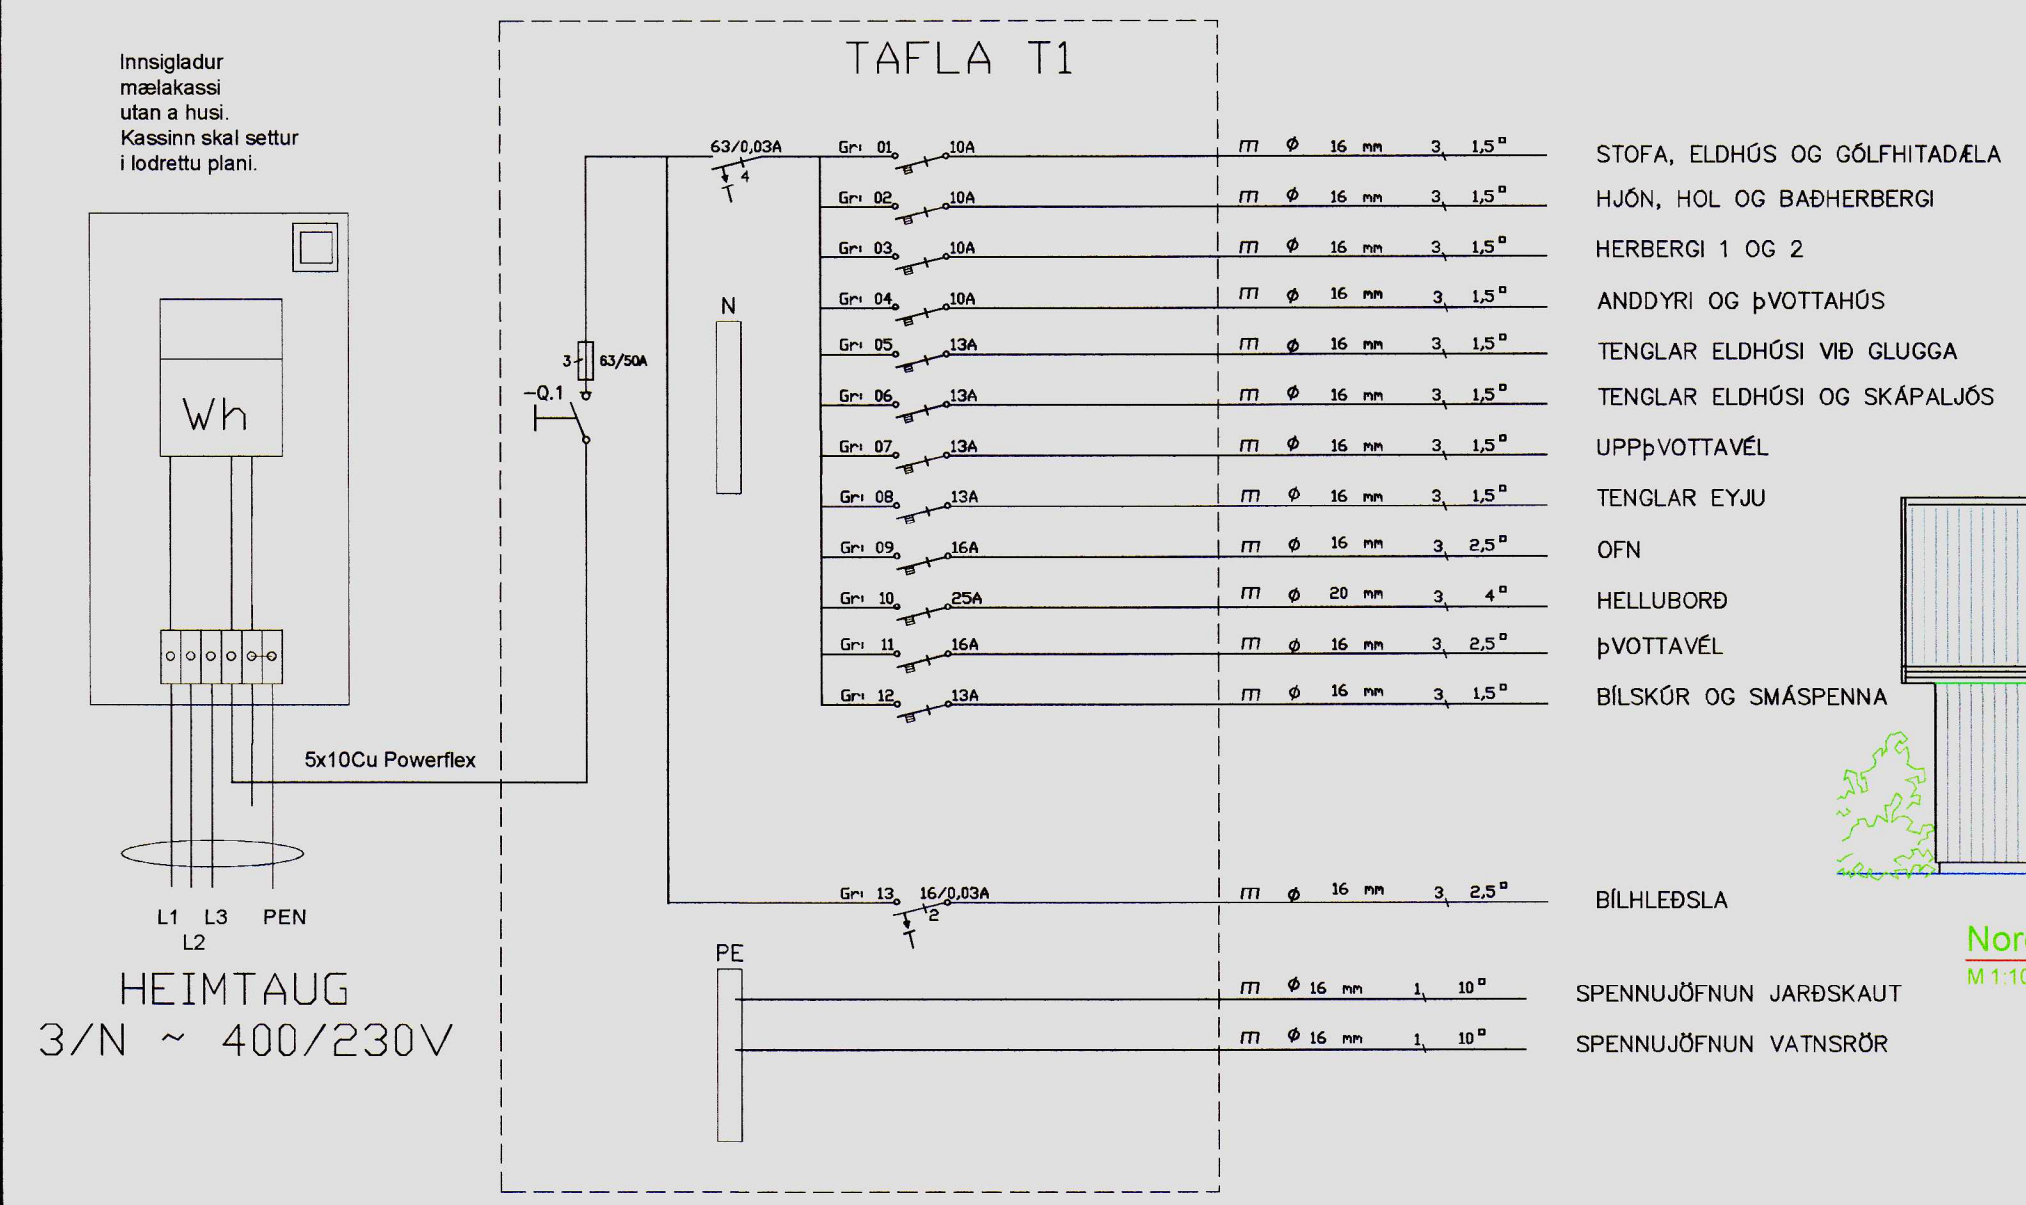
Innsigladur mælakassi utan a husi. Kassinn skal settur i lodrettu plani.

TAFLA T1

Wh

L1 L2 L3 PEN

HEIMTAUG
3/N ~ 400/230V

5x10Cu Powerflex

63/0,03A
4

3 63/50A
-Q.1

N

PE

| | | | | | |
|---|---|---|---|---|---|
| Gr 01 | 10A | m ϕ 16 mm | 3 | $1,5^{□}$ | STOFA, ELDHÚS OG GÓLFHITADÆLA |
| Gr 02 | 10A | m ϕ 16 mm | 3 | $1,5^{□}$ | HJÓN, HOL OG BAÐHERBERGI |
| Gr 03 | 10A | m ϕ 16 mm | 3 | $1,5^{□}$ | HERBERGI 1 OG 2 |
| Gr 04 | 10A | m ϕ 16 mm | 3 | $1,5^{□}$ | ANDDYRI OG þVOTTAHÚS |
| Gr 05 | 13A | m ϕ 16 mm | 3 | $1,5^{□}$ | TENGLAR ELDHÚSI VIÐ GLUGGA |
| Gr 06 | 13A | m ϕ 16 mm | 3 | $1,5^{□}$ | TENGLAR ELDHÚSI OG SKÁPALJÓS |
| Gr 07 | 13A | m ϕ 16 mm | 3 | $1,5^{□}$ | UPPþVOTTAVÉL |
| Gr 08 | 13A | m ϕ 16 mm | 3 | $1,5^{□}$ | TENGLAR EYJU |
| Gr 09 | 16A | m ϕ 16 mm | 3 | $2,5^{□}$ | OFN |
| Gr 10 | 25A | m ϕ 20 mm | 3 | $4^{□}$ | HELLUBORÐ |
| Gr 11 | 16A | m ϕ 16 mm | 3 | $2,5^{□}$ | þVOTTAVÉL |
| Gr 12 | 13A | m ϕ 16 mm | 3 | $1,5^{□}$ | BÍLSKÚR OG SMÁSPENNA |
| Gr 13 | 16/0,03A 2 | m ϕ 16 mm | 3 | $2,5^{□}$ | BÍLHLEÐSLA |
| | | m ϕ 16 mm | 1 | $10^{□}$ | SPENNUJÖFNUN JARÐSKAUT |
| | | m ϕ 16 mm | 1 | $10^{□}$ | SPENNUJÖFNUN VATNSRÖR |

Nor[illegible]
M 1:1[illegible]